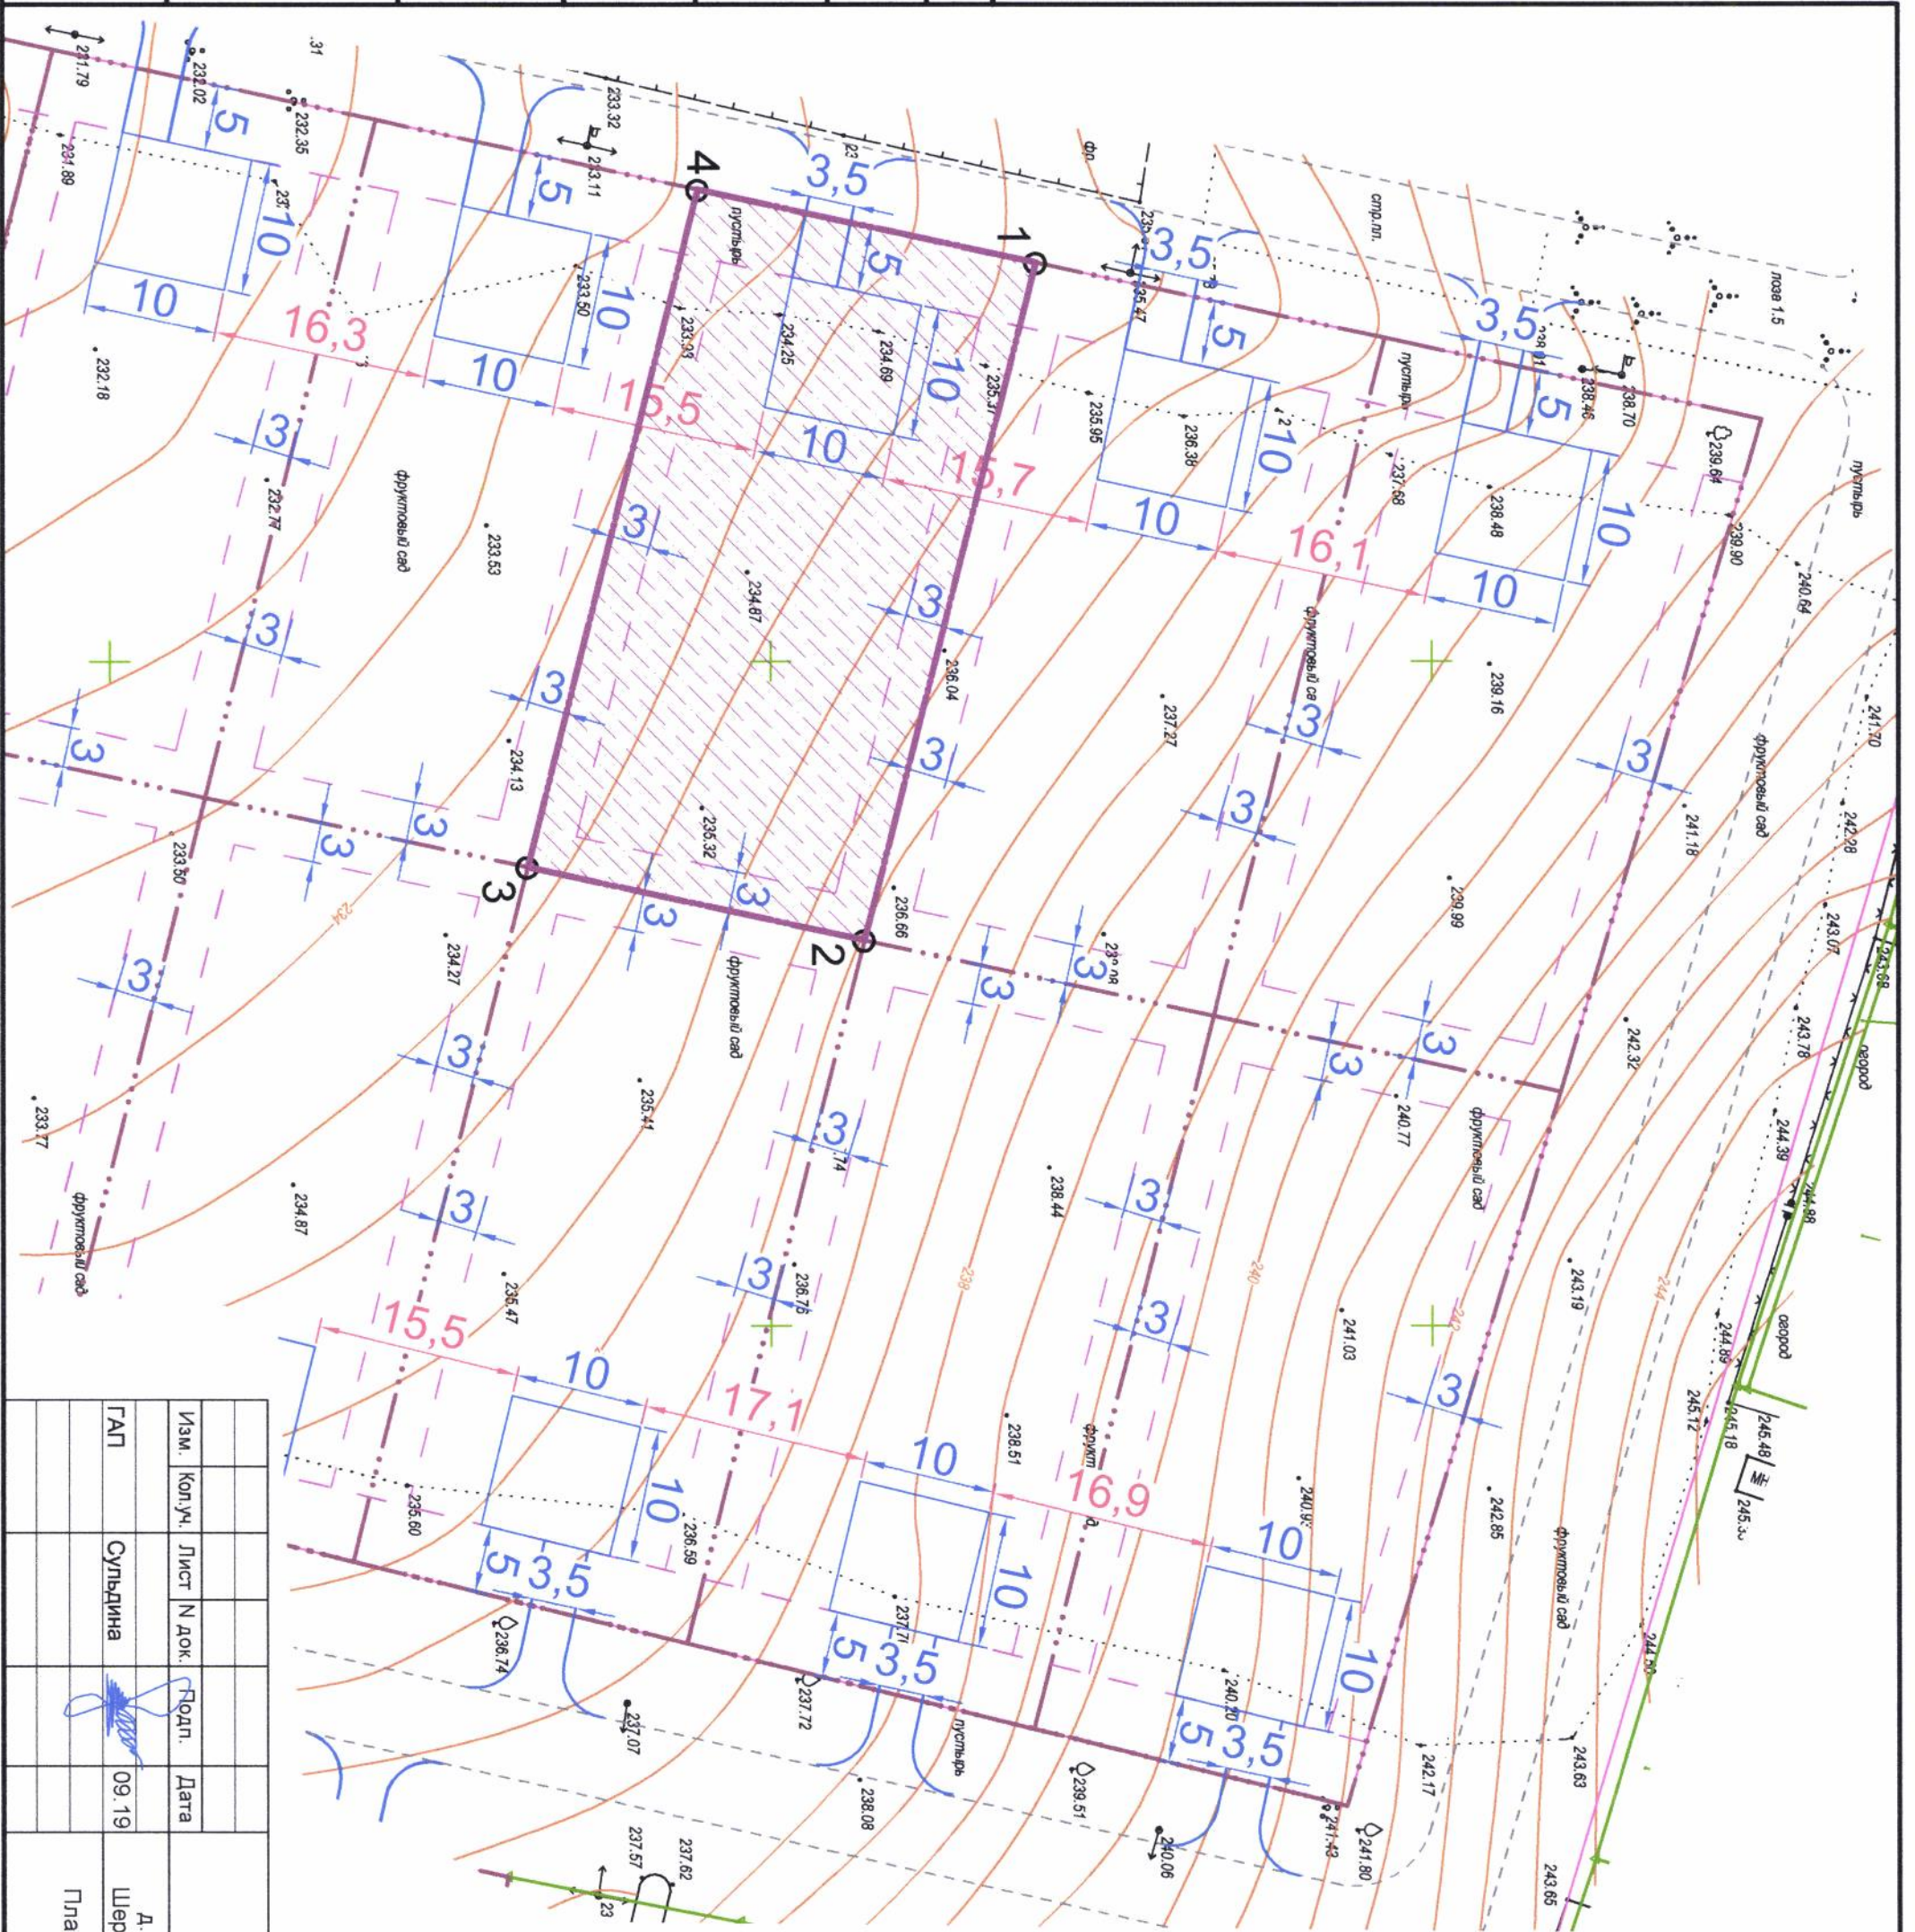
4
1
3
2
3,5
5
10
10
3,5
5
10
10
3,5
5
10
10
5
10
10
5
10
10
16,3
15,5
15,7
16,1
3
3
3
3
3
3
3
3
3
3
3
3
3
3
3
3
3
3
3
3
3
3
3
3
15,5
17,1
16,9
10
10
10
10
10
10
5
3,5
5
3,5
5
3,5
231.79
232.02
232.35
231.89
233.32
233.11
233.50
233.39
234.25
234.69
235.31
232.18
232.77
233.53
234.67
236.04
234.13
235.32
233.50
236.66
234.27
235.41
233.77
234.87
236.47
238.76
235.60
236.59
236.74
237.07
237.72
238.08
237.57
237.62
235.95
236.36
237.68
238.46
238.70
238.48
239.64
239.90
239.16
240.64
241.70
241.18
242.28
239.99
243.07
242.32
243.78
237.27
240.77
238.44
244.39
243.19
241.03
238.51
240.20
242.85
245.12
245.18
245.48
242.17
243.63
241.43
241.80
240.06
239.51
243.65
фруктовый сад
фруктовый сад
фруктовый сад
фруктовый сад
фруктовый сад
фруктовый сад
пустырь
пустырь
пустырь
пустырь
стр.пл.
лоза 1.5
огород
огород
234
238
240
242
244
Изм.
Кол.уч.
Лист
N док.
Подп.
Дата
ГАП
Сульдина
09.19
Шер
Пла